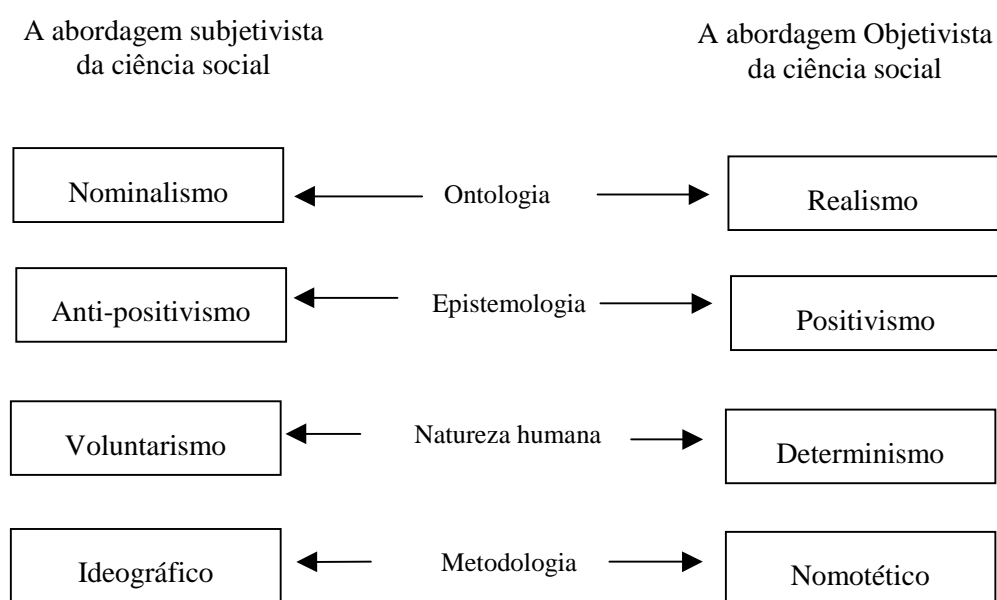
A abordagem subjetivista da ciência social

A abordagem Objetivista da ciência social

Nominalismo

Ontologia

Realismo

Anti-positivismo

Epistemologia

Positivismo

Voluntarismo

Natureza humana

Determinismo

Ideográfico

Metodologia

Nomotético